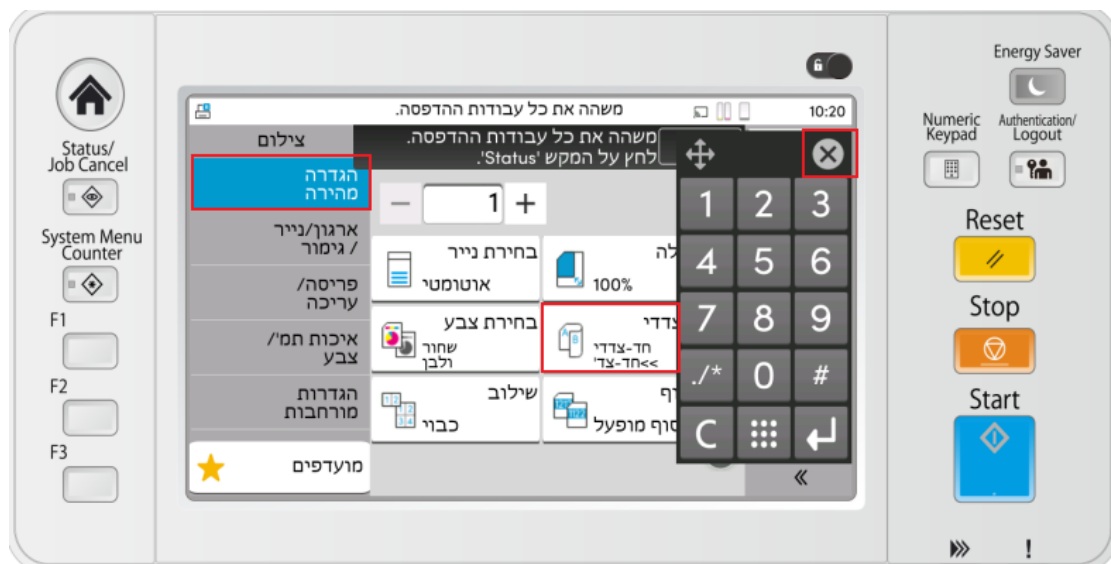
Status/
Job Cancel

System Menu
Counter

F1

F2

F3

משהה את כל עבודות ההדפסה.

10:20

צילום

משהה את כל עבודות ההדפסה.
לחץ על המקש 'Status'.

הגדרה
מהירה

1

ארגון/נייר
/ גימור

פריסה/
עריכה

איכות תמ'/
צבע

הגדרות
מורחבות

מועדפים

בחירת נייר
אוטומטי

לה
100%

בחירת צבע
שחור
ולבן

צדדי
חד-צדדי
<<חד-צד'

שילוב
כבוי

ף
סוף מופעל

1 2 3
4 5 6
7 8 9
./* 0 #
C

«

Energy Saver

Numeric
Keypad

Authentication/
Logout

Reset

Stop

Start